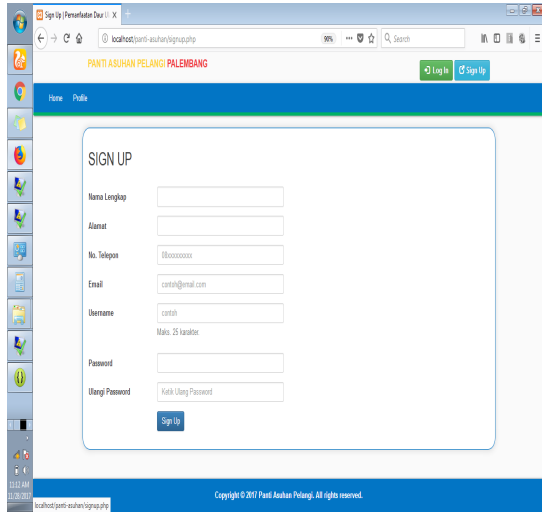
Sign Up | Pemanfaatan Daur U ×

localhost/panti-asuhan/signup.php

90%

Search

PANTI ASUHAN PELANGI PALEMBANG

Log In

Sign Up

Home

Profile

SIGN UP

Nama Lengkap

Alamat

No. Telepon

08xxxxxxxxx

Email

contoh@email.com

Username

contoh

Maks. 25 karakter.

Password

Ulangi Password

Ketik Ulang Password

Sign Up

Copyright © 2017 Panti Asuhan Pelangi. All rights reserved.

localhost/panti-asuhan/signup.php

11:12 AM

11/28/2017